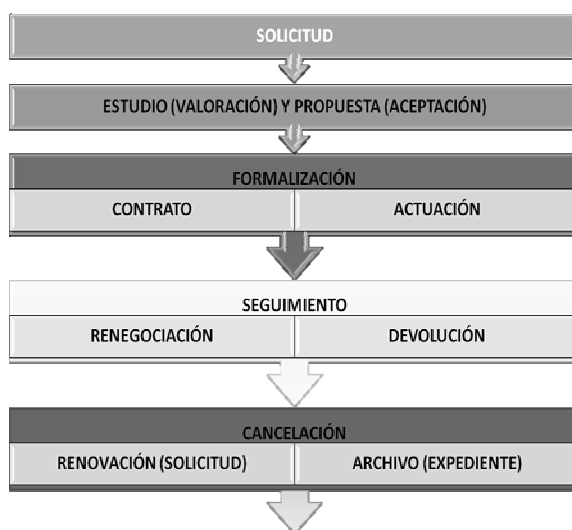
SOLICITUD

ESTUDIO (VALORACIÓN) Y PROPUESTA (ACEPTACIÓN)

FORMALIZACIÓN

| CONTRATO | ACTUACIÓN |
|---|---|

SEGUIMIENTO

| RENEGOCIACIÓN | DEVOLUCIÓN |
|---|---|

CANCELACIÓN

| RENOVACIÓN (SOLICITUD) | ARCHIVO (EXPEDIENTE) |
|---|---|